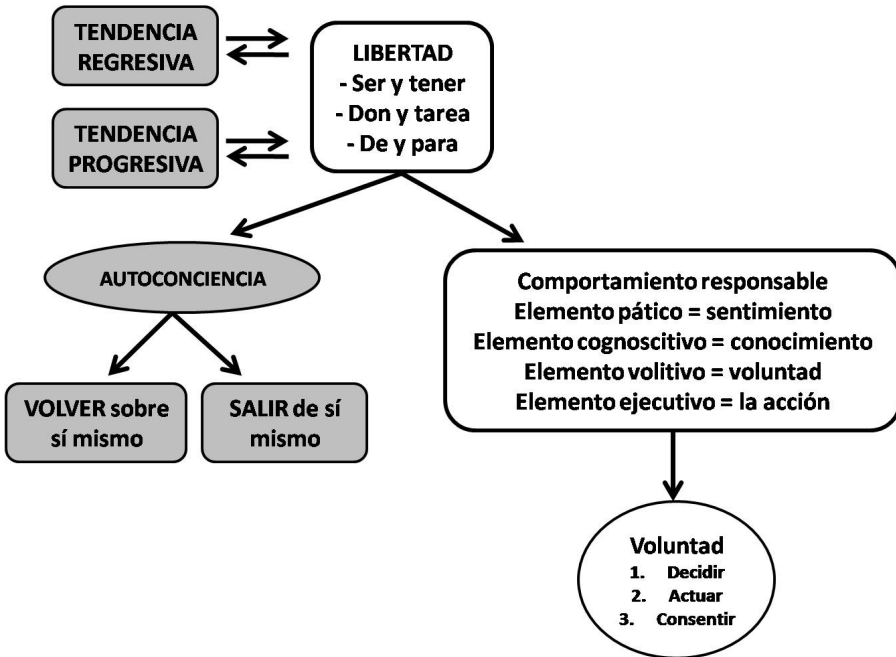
TENDENCIA REGRESIVA

TENDENCIA PROGRESIVA

LIBERTAD
- Ser y tener
- Don y tarea
- De y para

AUTOCONCIENCIA

VOLVER sobre sí mismo

SALIR de sí mismo

Comportamiento responsable
Elemento pático = sentimiento
Elemento cognoscitivo = conocimiento
Elemento volitivo = voluntad
Elemento ejecutivo = la acción

Voluntad
1. Decidir
2. Actuar
3. Consentir